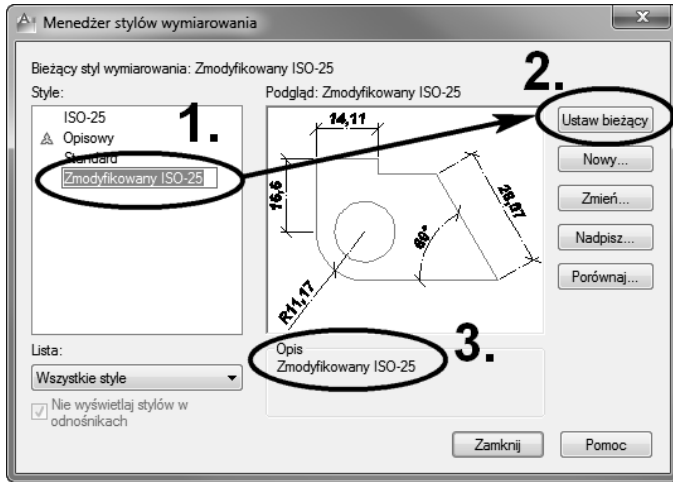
Menedżer stylów wymiarowania

Bieżący styl wymiarowania: Zmodyfikowany ISO-25

Style:

ISO-25
Opisowy
Standard
Zmodyfikowany ISO-25

1.

Podgląd: Zmodyfikowany ISO-25

14,11
16,6
28,07
60°
R11,17

2.

Ustaw bieżący

Nowy...

Zmień...

Nadpisz...

Porównaj...

Lista:

Wszystkie style

Nie wyświetlaj stylów w odnośnikach

Opis
Zmodyfikowany ISO-25

3.

Zamknij

Pomoc